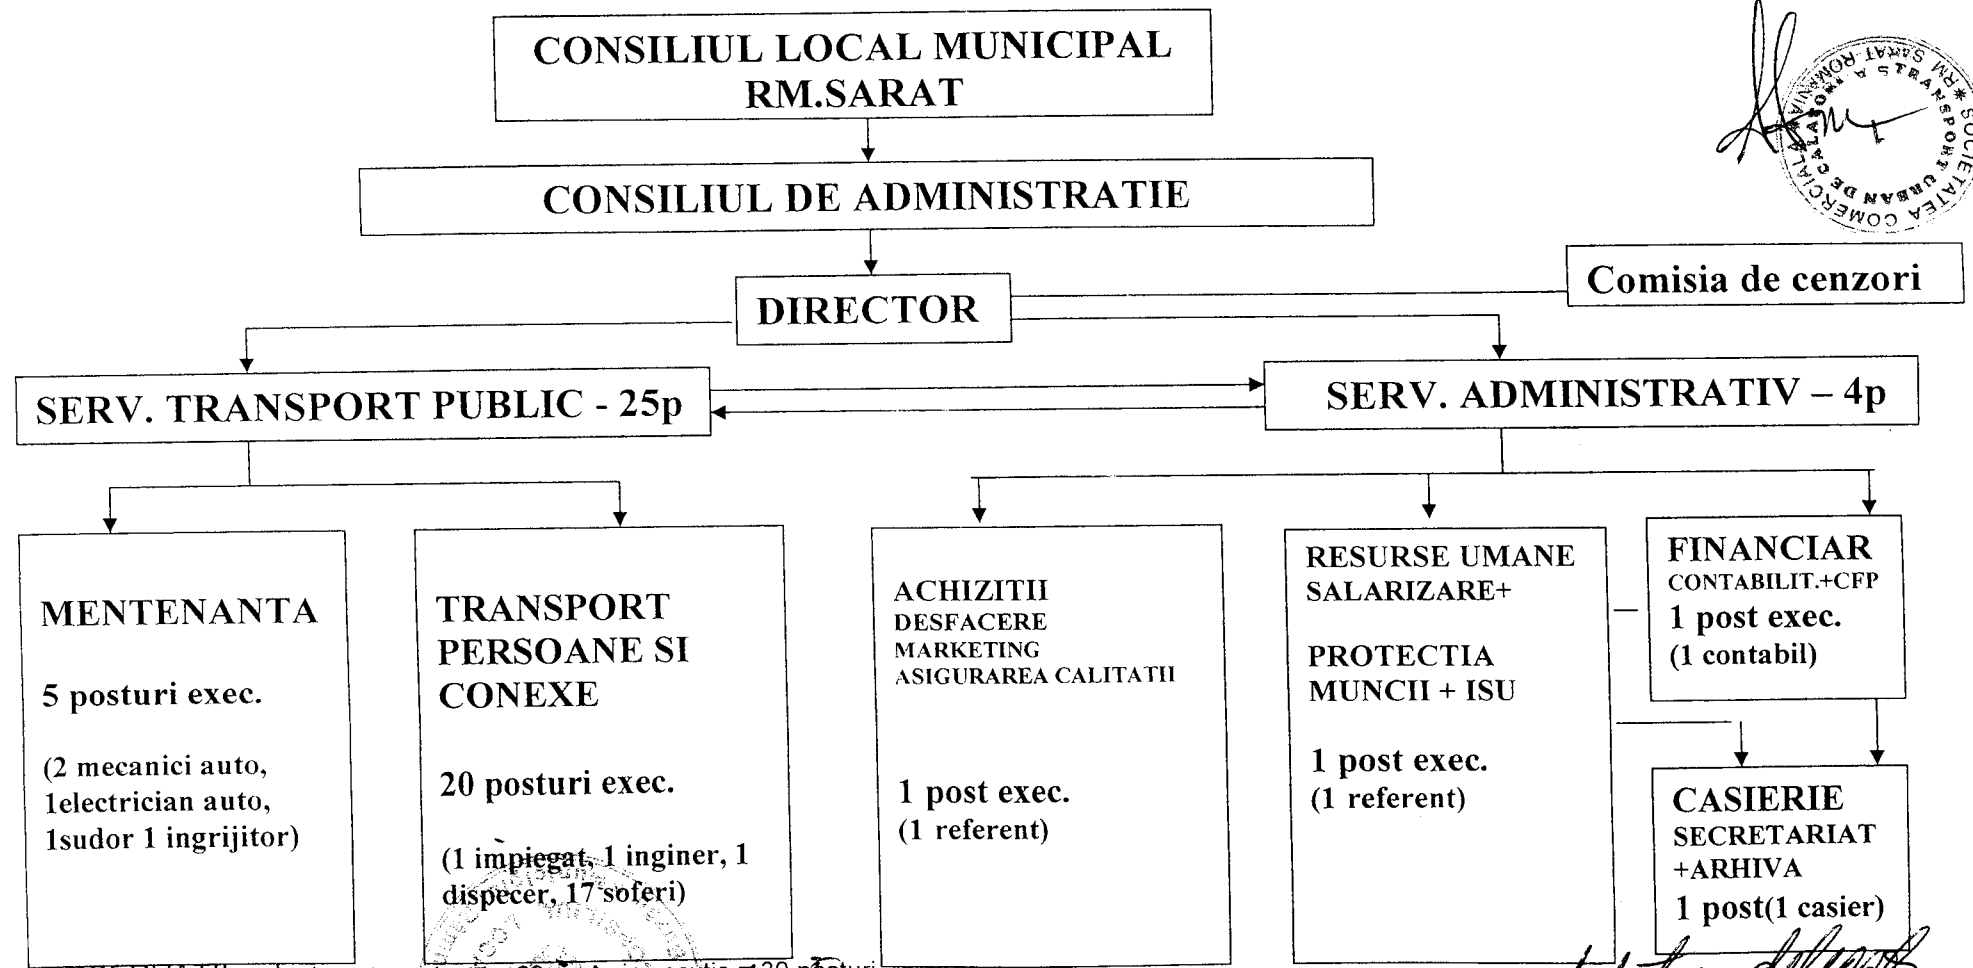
CONSILIUL LOCAL MUNICIPAL RM.SARAT

CONSILIUL DE ADMINISTRATIE

DIRECTOR

Comisia de cenzori

SERV. TRANSPORT PUBLIC - 25p

SERV. ADMINISTRATIV – 4p

MENTENANTA

5 posturi exec.

(2 mecanici auto, 1electrician auto, 1sudor 1 ingrijitor)

TRANSPORT PERSOANE SI CONEXE

20 posturi exec.

(1 impiegat, 1 inginer, 1 dispecer, 17 soferi)

ACHIZITII
DESFACERE
MARKETING
ASIGURAREA CALITATII

1 post exec.
(1 referent)

RESURSE UMANE
SALARIZARE+

PROTECTIA MUNCII + ISU

1 post exec.
(1 referent)

FINANCIAR
CONTABILIT.+CFP
1 post exec.
(1 contabil)

CASIERIE
SECRETARIAT
+ARHIVA
1 post(1 casier)

SOCIETATEA COMERCIALA DE TRANSPORT URBAN DE CALATORI RM SARAT ROMANIA

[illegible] = 30 posturi